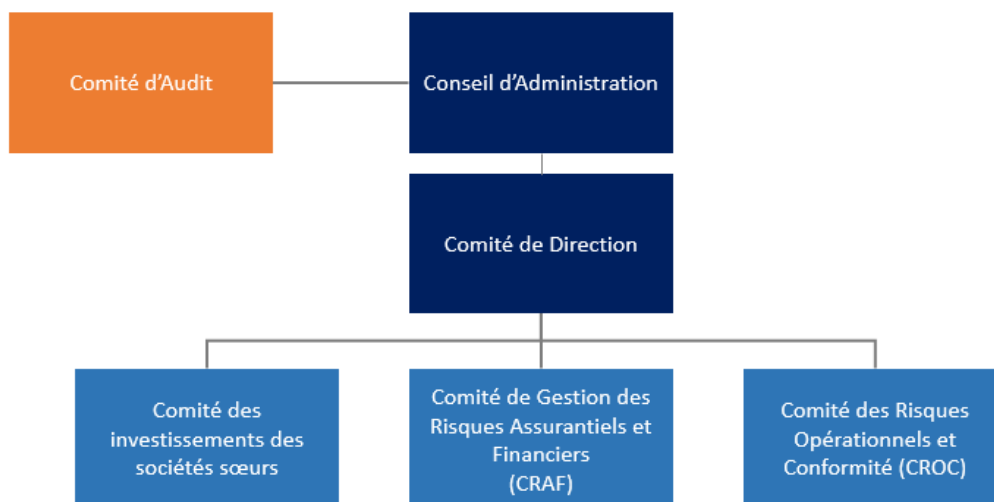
Comité d'Audit

Conseil d'Administration

Comité de Direction

Comité des investissements des sociétés sœurs

Comité de Gestion des Risques Assurantiels et Financiers (CRAF)

Comité des Risques Opérationnels et Conformité (CROC)